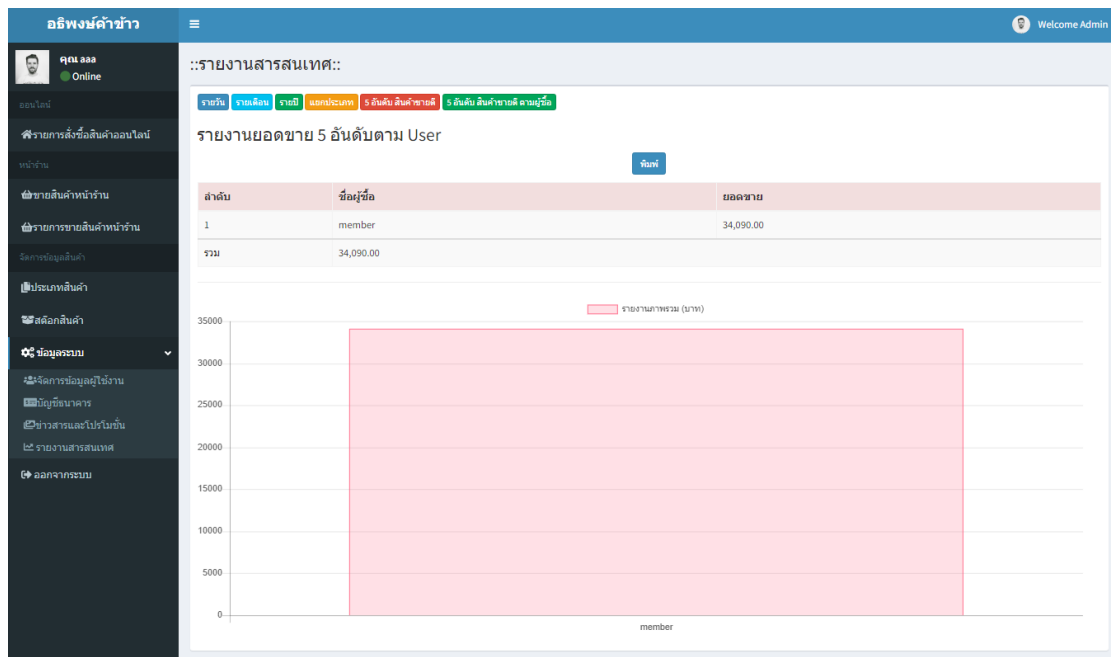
อธิพงษ์ค้าข้าว

≡

Welcome Admin

คุณ aaa
Online

ออนไลน์

รายการสั่งซื้อสินค้าออนไลน์

หน้าร้าน

ขายสินค้าหน้าร้าน

รายการขายสินค้าหน้าร้าน

จัดการข้อมูลสินค้า

ประเภทสินค้า

สต๊อกสินค้า

ข้อมูลระบบ

จัดการข้อมูลผู้ใช้งาน

บัญชีธนาคาร

ข่าวสารและโปรโมชั่น

รายงานสารสนเทศ

ออกจากระบบ

::รายงานสารสนเทศ::

รายวัน | รายเดือน | รายปี | แยกประเภท | 5 อันดับ สินค้าขายดี | 5 อันดับ สินค้าขายดี ตามผู้ซื้อ

รายงานยอดขาย 5 อันดับตาม User

พิมพ์

| ลำดับ | ชื่อผู้ซื้อ | ยอดขาย |
|---|---|---|
| 1 | member | 34,090.00 |
| รวม | 34,090.00 | |

รายงานภาพรวม (บาท)

35000
30000
25000
20000
15000
10000
5000
0

member